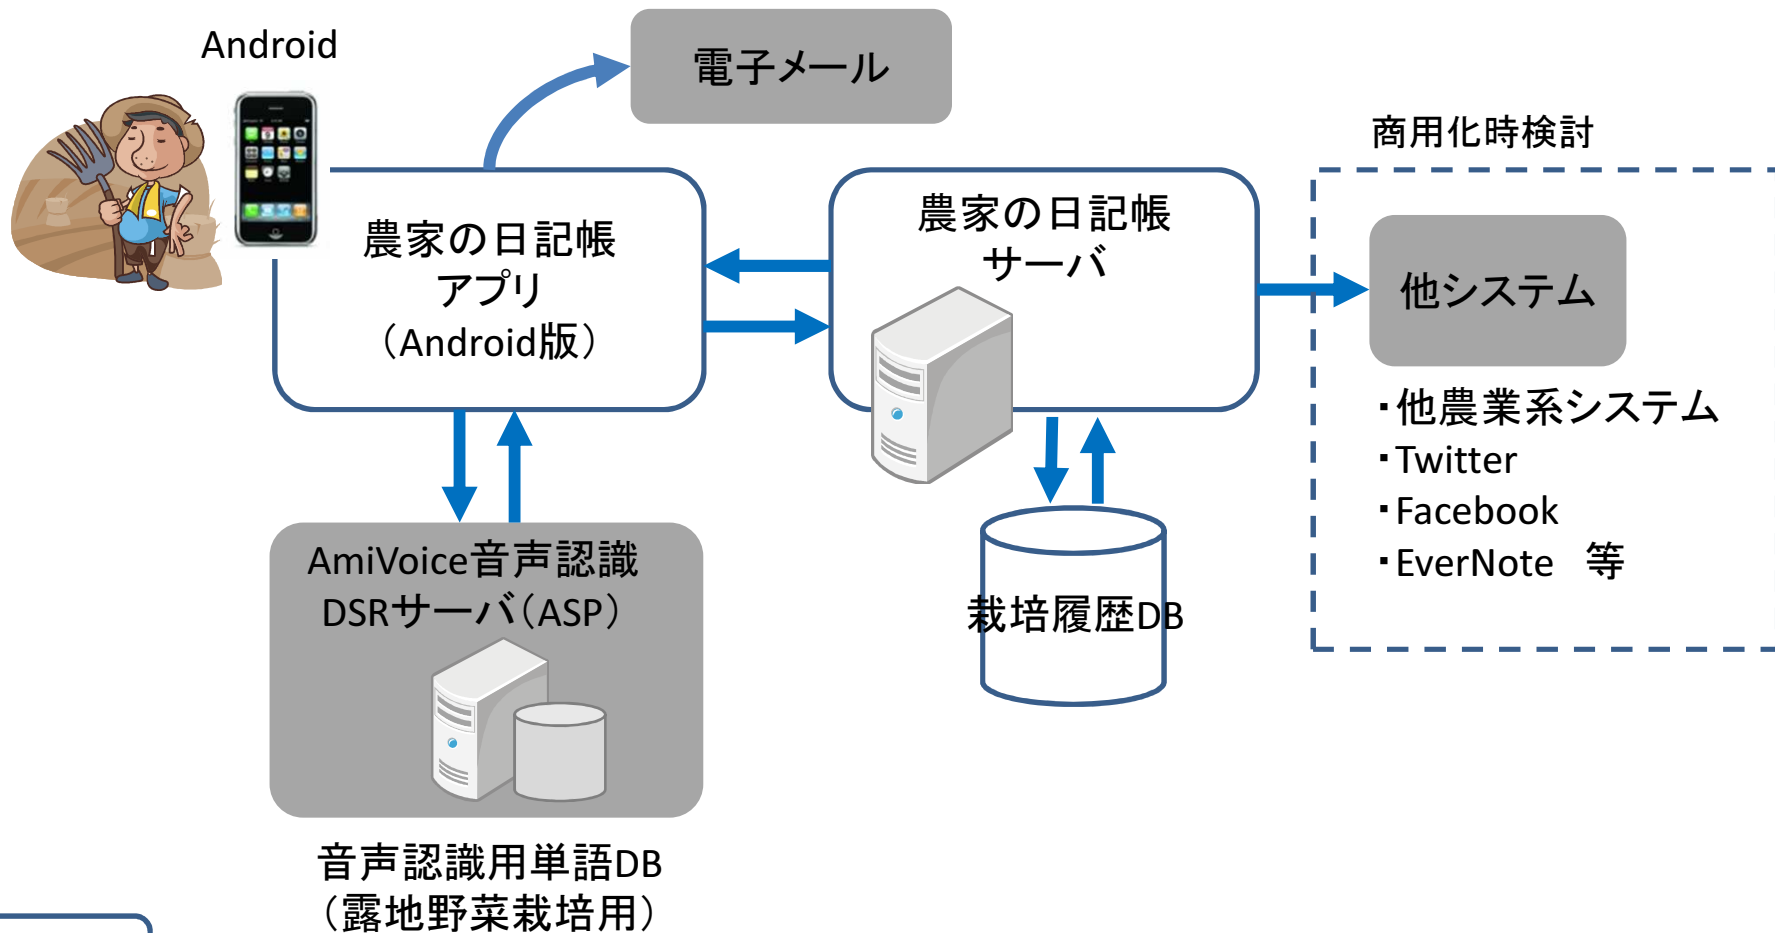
Android

電子メール

商用化時検討

農家の日記帳
アプリ
（Android版）

農家の日記帳
サーバ

他システム

・他農業系システム
・Twitter
・Facebook
・EverNote　等

AmiVoice音声認識
DSRサーバ（ASP）

栽培履歴DB

音声認識用単語DB
（露地野菜栽培用）